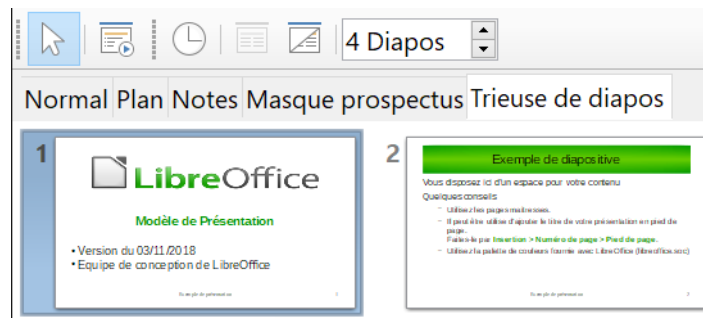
4 Diapos

Normal Plan Notes Masque prospectus Trieuse de diapos

1

LibreOffice

Modèle de Présentation

• Version du 03/11/2018
• Equipe de conception de LibreOffice

Exemple de présentation 1

2

Exemple de diapositive

Vous disposez ici d'un espace pour votre contenu

Quelques conseils

– Utilisez les pages maîtresses.

– Il peut être utile d'ajouter le titre de votre présentation en pied de page. Faites-le par Insertion > Numéro de page > Pied de page.

– Utilisez la palette de couleurs fournie avec LibreOffice (libreoffice.soc)

Exemple de présentation 2